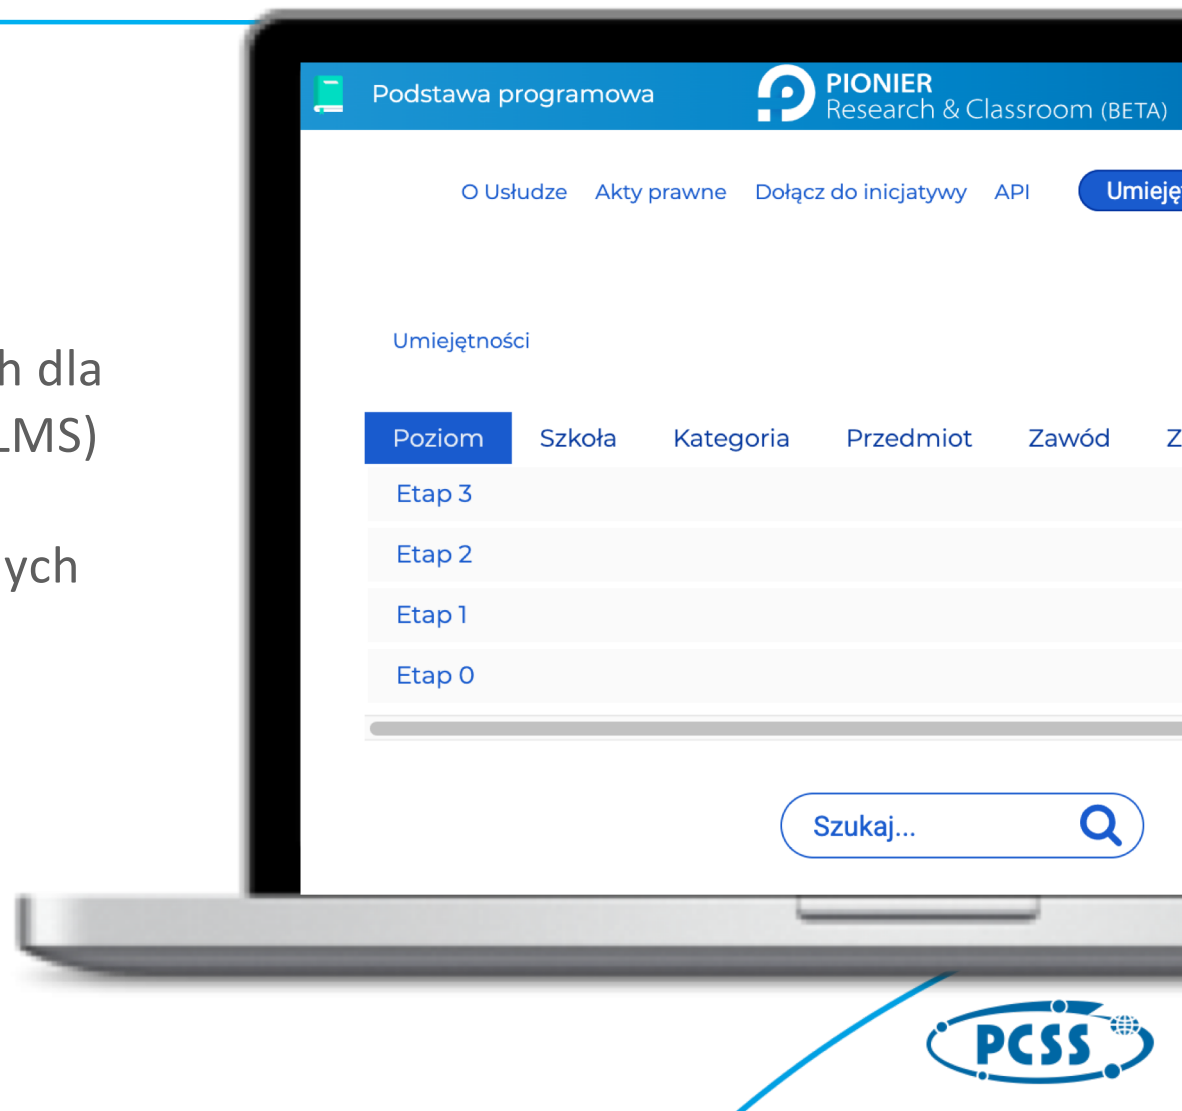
h dla
LMS)

ych

Podstawa programowa

PIONIER
Research & Classroom (BETA)

O Usłudze Akty prawne Dołącz do inicjatywy API Umieję

Umiejętności

Poziom Szkoła Kategoria Przedmiot Zawód Z

Etap 3

Etap 2

Etap 1

Etap 0

Szukaj...

PCSS